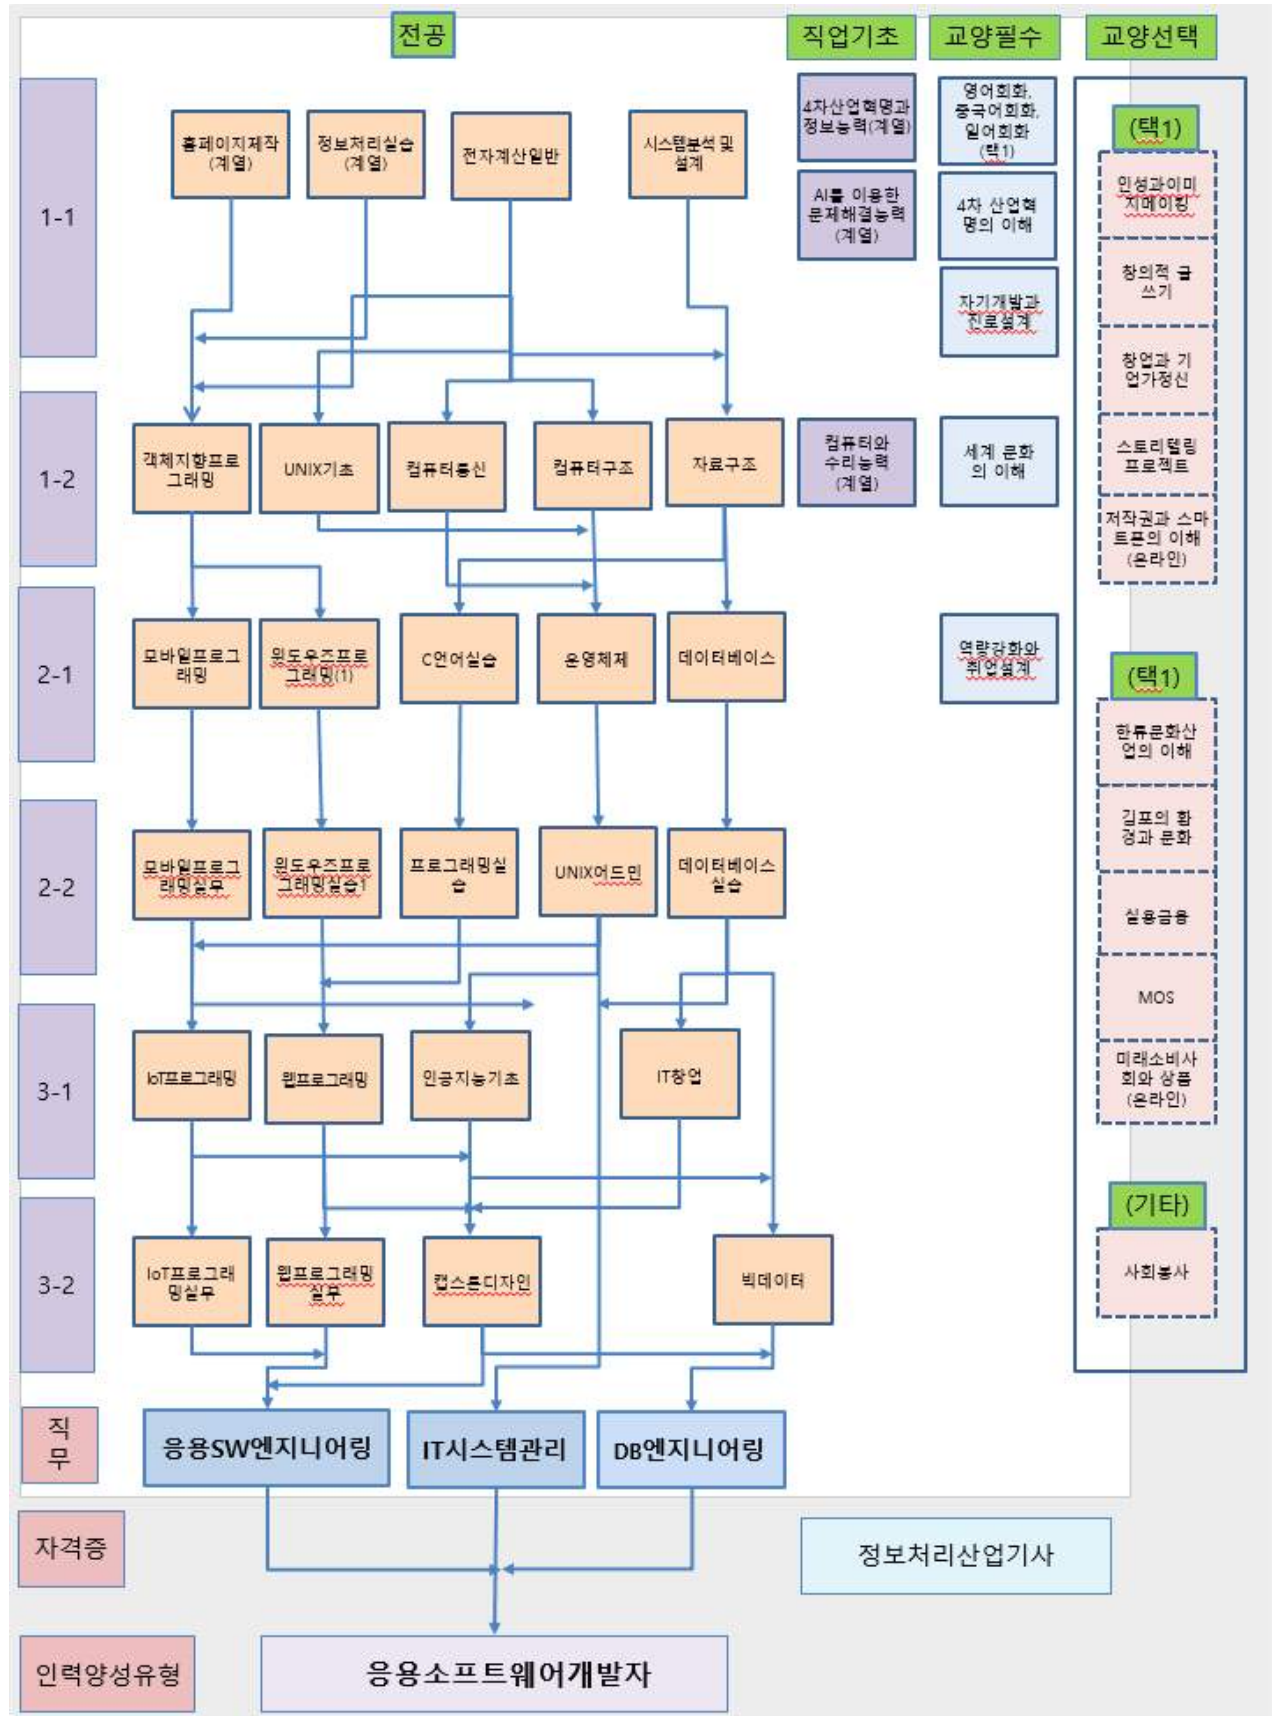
전공

직업기초

교양필수

교양선택

1-1

홈페이지제작(계열)

정보처리실습(계열)

전자계산일반

시스템분석 및 설계

4차산업혁명과 정보능력(계열)

AI를 이용한 문제해결능력(계열)

영어회화, 중국어회화, 일어회화(택1)

4차 산업혁명의 이해

자기개발과 진로설계

(택1)

인성과이미지메이킹

창의적 글쓰기

창업과 기업가정신

스토리텔링 프로젝트

저작권과 스마트폰의 이해(온라인)

1-2

객체지향프로그래밍

UNIX기초

컴퓨터통신

컴퓨터구조

자료구조

컴퓨터와 수리능력(계열)

세계 문화의 이해

2-1

모바일프로그래밍

윈도우즈프로그래밍(1)

C언어실습

운영체제

데이터베이스

역량강화와 취업설계

(택1)

한류문화산업의 이해

길표의 환경과 문화

실용금융

MOS

미래소비사회와 상품(온라인)

2-2

모바일프로그래밍실무

윈도우즈프로그래밍실습1

프로그래밍실습

UNIX어드민

데이터베이스실습

3-1

IoT프로그래밍

웹프로그래밍

인공지능기초

IT창업

(기타)

사회봉사

3-2

IoT프로그래밍실무

웹프로그래밍실무

캡스톤디자인

빅데이터

직무

응용SW엔지니어링

IT시스템관리

DB엔지니어링

자격증

정보처리산업기사

인력양성유형

응용소프트웨어개발자